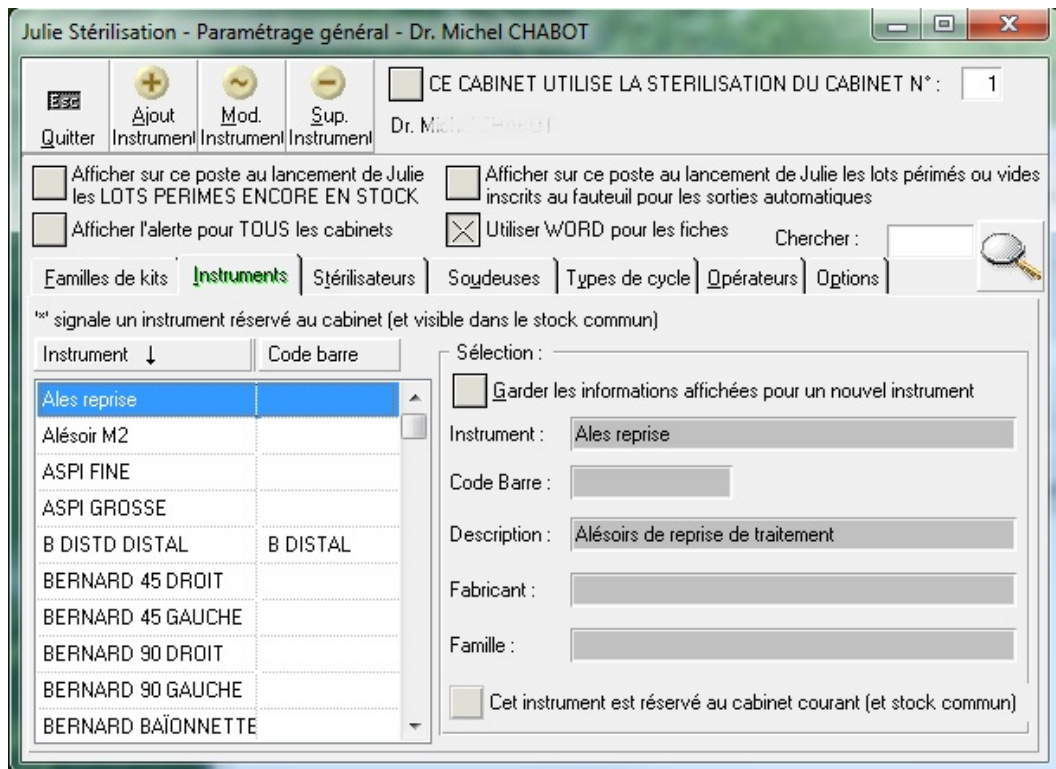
Julie Stérilisation - Paramétrage général - Dr. Michel CHABOT

Esc
Quitter

Ajout
Instrument

Mod.
Instrument

Sup.
Instrument

CE CABINET UTILISE LA STERILISATION DU CABINET N° : 1

Dr. Mi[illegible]

Afficher sur ce poste au lancement de Julie les LOTS PERIMES ENCORE EN STOCK

Afficher sur ce poste au lancement de Julie les lots périmés ou vides inscrits au fauteuil pour les sorties automatiques

Afficher l'alerte pour TOUS les cabinets

Utiliser WORD pour les fiches

Chercher :

Familles de kits | Instruments | Stérilisateurs | Soudeuses | Types de cycle | Opérateurs | Options

"*" signale un instrument réservé au cabinet (et visible dans le stock commun)

| Instrument ↓ | Code barre |
|---|---|
| Ales reprise | |
| Alésoir M2 | |
| ASPI FINE | |
| ASPI GROSSE | |
| B DISTD DISTAL | B DISTAL |
| BERNARD 45 DROIT | |
| BERNARD 45 GAUCHE | |
| BERNARD 90 DROIT | |
| BERNARD 90 GAUCHE | |
| BERNARD BAÏONNETTE | |

Sélection :

Garder les informations affichées pour un nouvel instrument

Instrument : Ales reprise

Code Barre :

Description : Alésoirs de reprise de traitement

Fabricant :

Famille :

Cet instrument est réservé au cabinet courant (et stock commun)